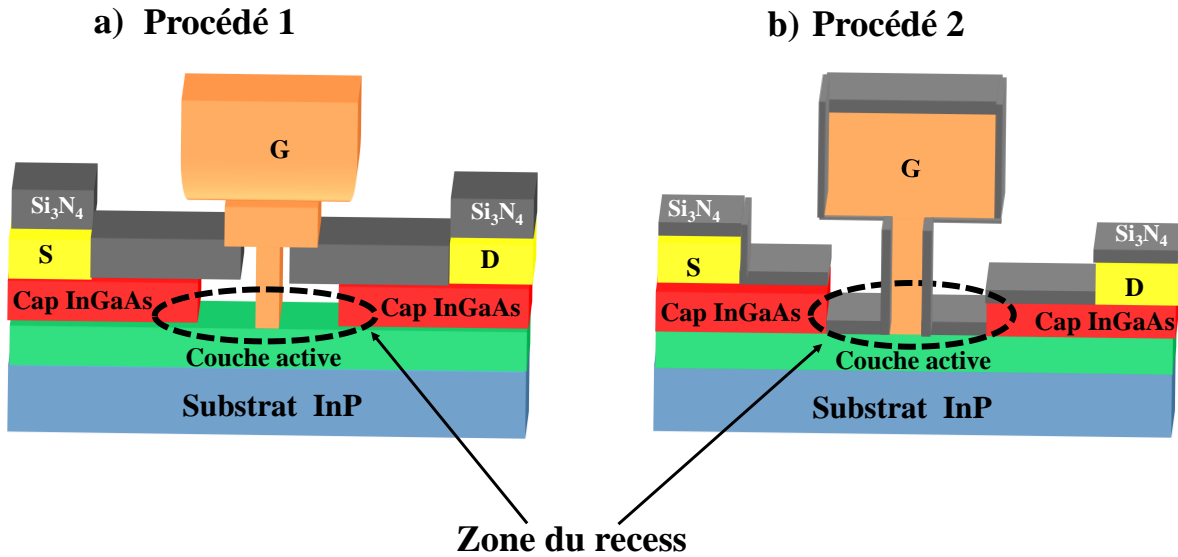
a) Procédé 1

G

$Si_3N_4$

S

$Si_3N_4$

D

Cap InGaAs

Cap InGaAs

Couche active

Substrat InP

b) Procédé 2

G

$Si_3N_4$

S

$Si_3N_4$

D

Cap InGaAs

Cap InGaAs

Couche active

Substrat InP

Zone du recess